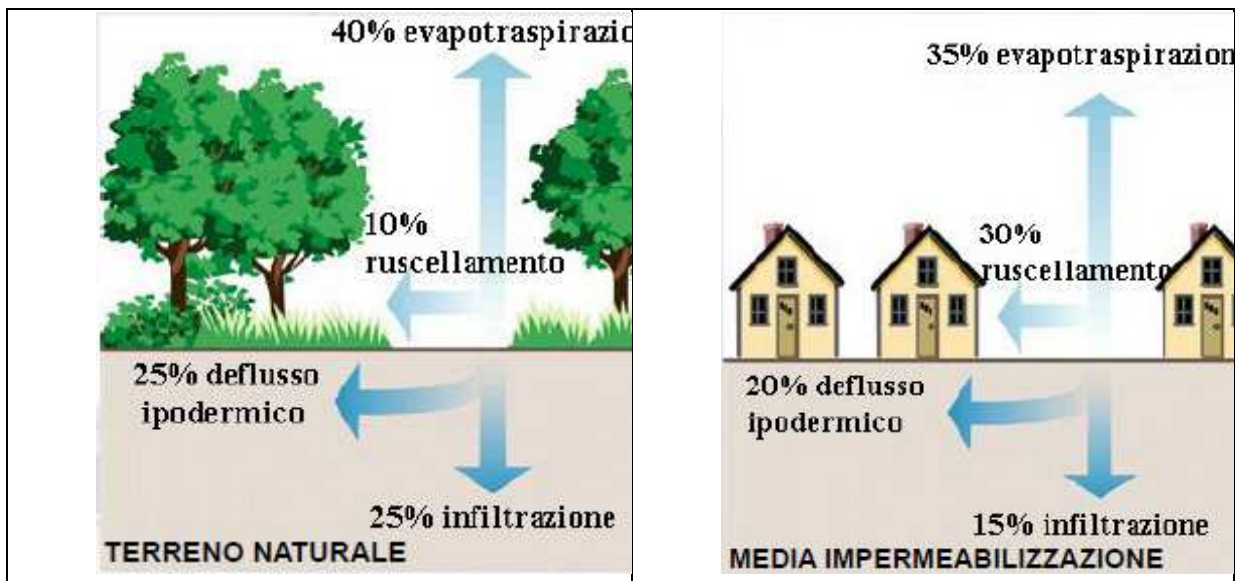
| 40% evapotraspirazio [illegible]<br>10% ruscellamento<br>25% deflusso ipodermico<br>25% infiltrazione<br>TERRENO NATURALE | 35% evapotraspirazion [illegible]<br>30% ruscellamento<br>20% deflusso ipodermico<br>15% infiltrazione<br>MEDIA IMPERMEABILIZZAZIONE |
|---|---|